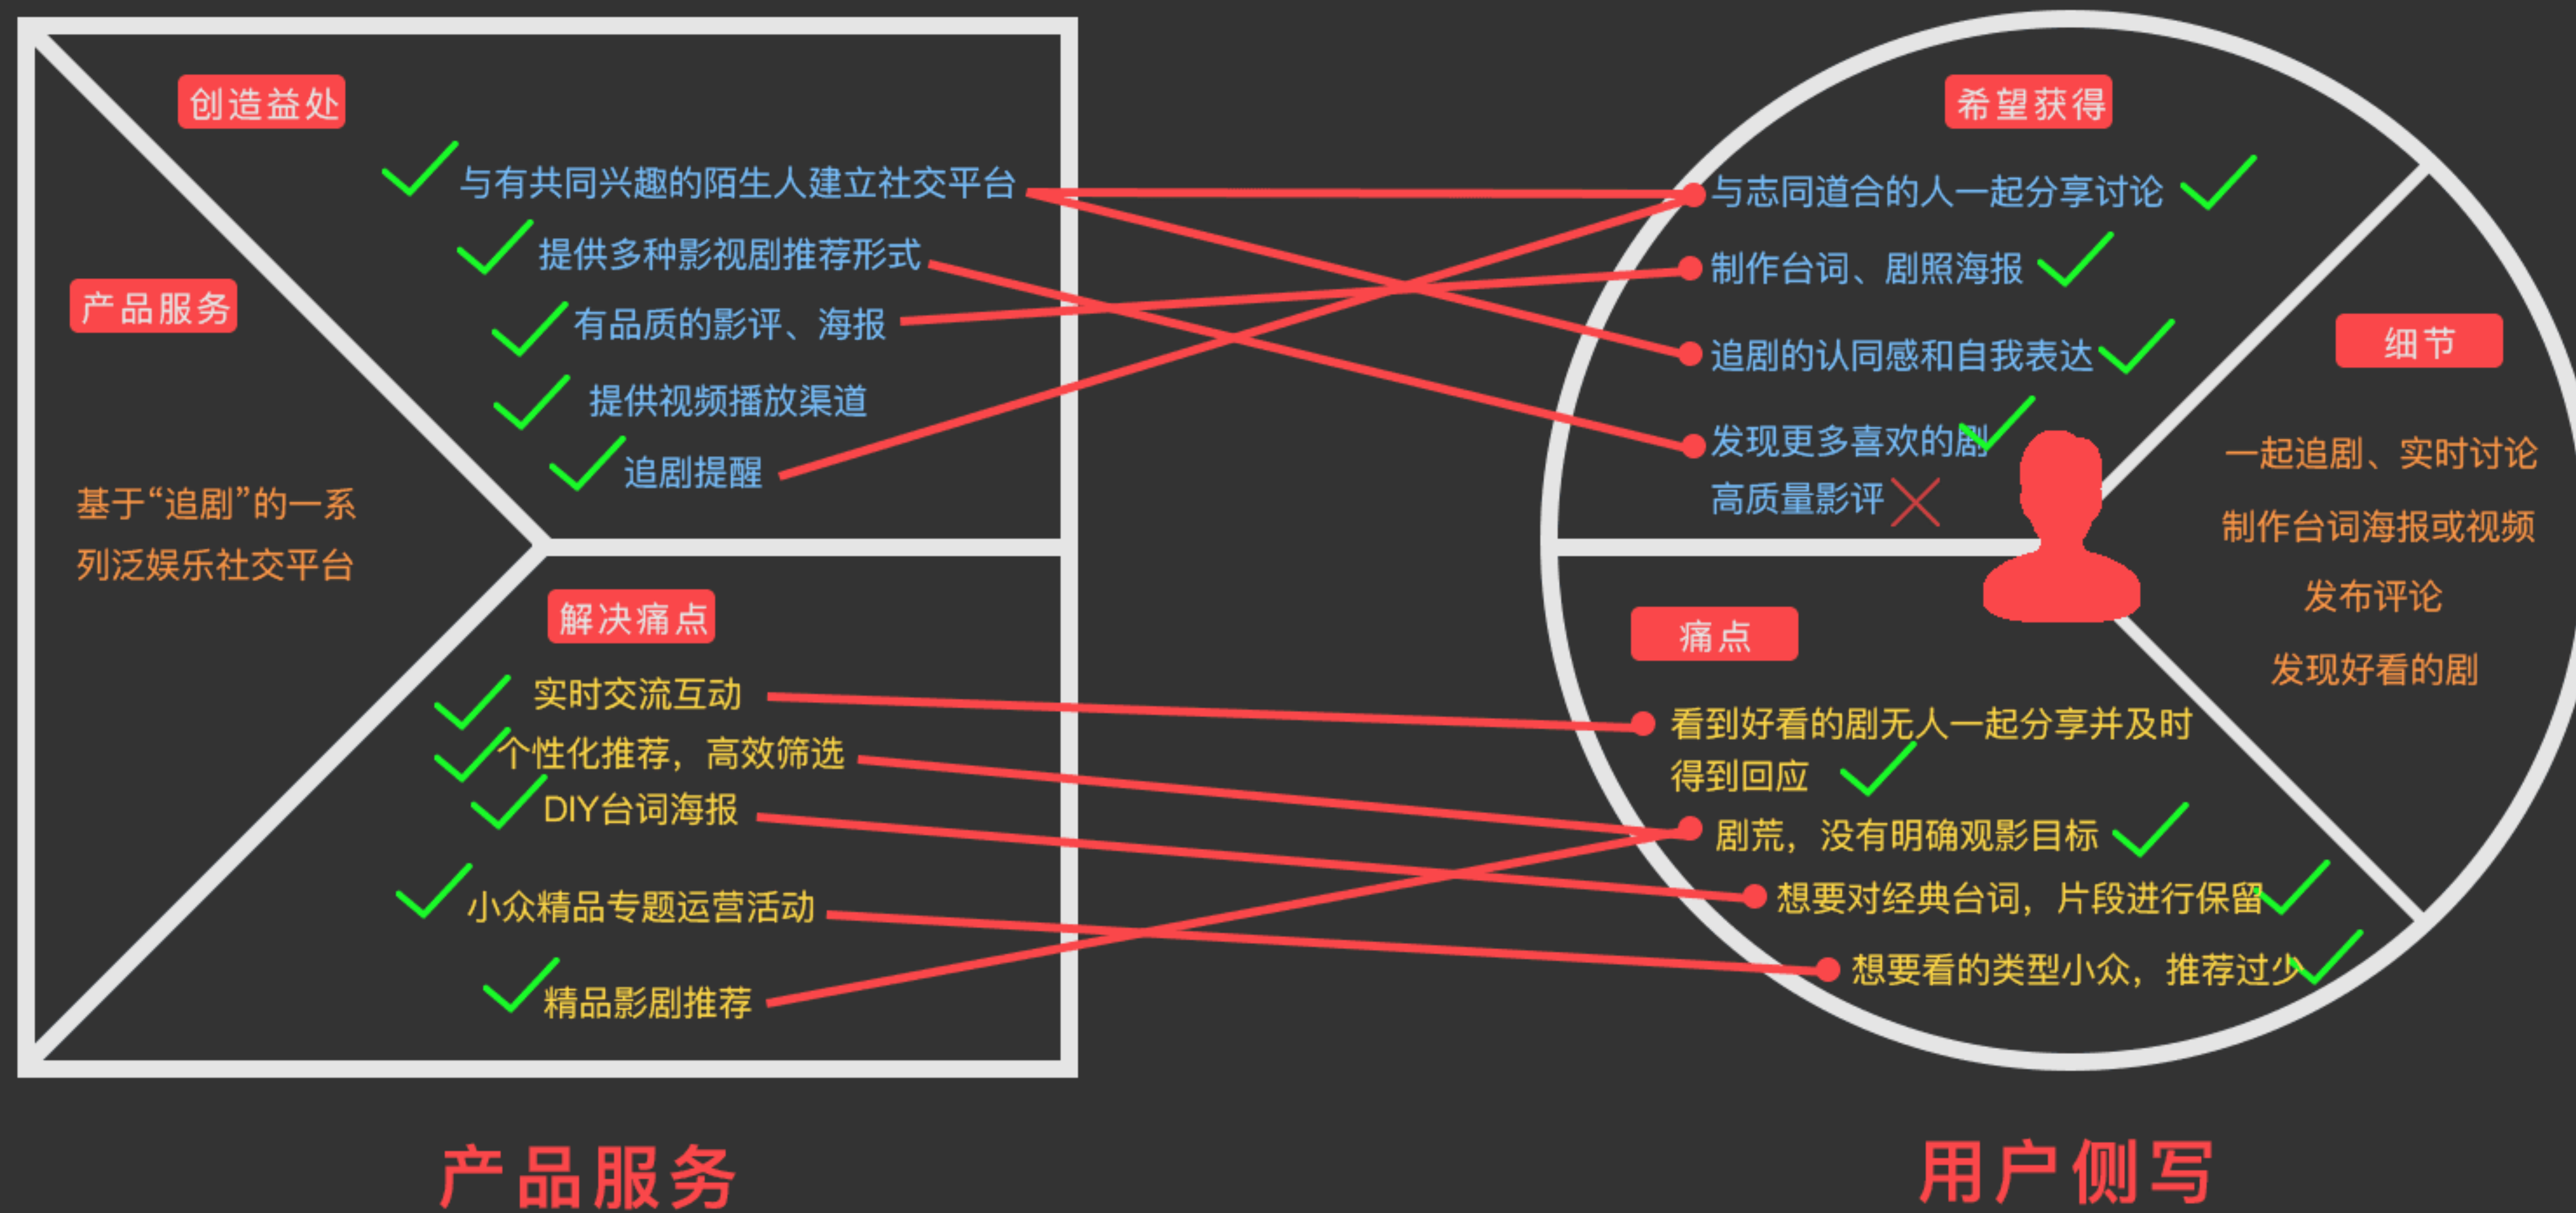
创造益处

与有共同兴趣的陌生人建立社交平台

提供多种影视剧推荐形式

有品质的影评、海报

提供视频播放渠道

追剧提醒

产品服务

基于“追剧”的一系列泛娱乐社交平台

解决痛点

实时交流互动

个性化推荐，高效筛选

DIY台词海报

小众精品专题运营活动

精品影剧推荐

希望获得

与志同道合的人一起分享讨论

制作台词、剧照海报

追剧的认同感和自我表达

发现更多喜欢的剧

高质量影评

细节

一起追剧、实时讨论

制作台词海报或视频

发布评论

发现好看的剧

痛点

看到好看的剧无人一起分享并及时得到回应

剧荒，没有明确观影目标

想要对经典台词，片段进行保留

想要看的类型小众，推荐过少

产品服务

用户侧写